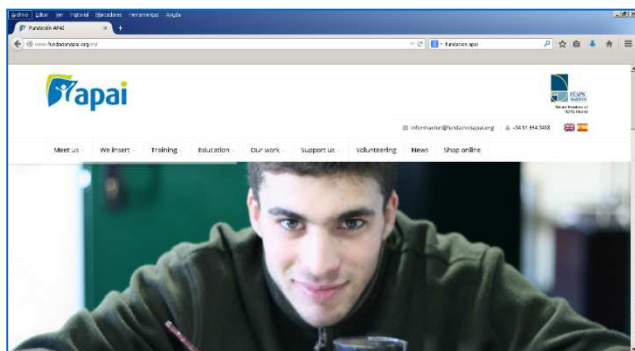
Archivo Editar Ver Historial Marcadores Herramientas Ayuda

Fundación APAI

www.fundacionapai.org/en/

fundacion apai

apai

informacion@fundacionapai.org

+34 91 454 3488

Meet us

We insert

Training

Education

Our work

Support us

Volunteering

News

Shop online